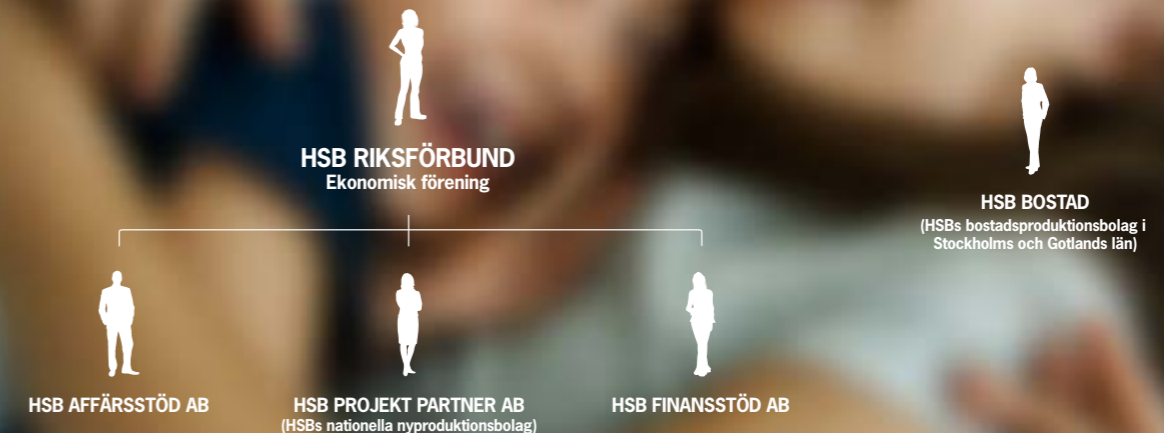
HSB RIKSFÖRBUND
Ekonomisk förening

HSB BOSTAD
(HSBs bostadsproduktionsbolag i Stockholms och Gotlands län)

HSB AFFÄRSSTÖD AB

HSB PROJEKT PARTNER AB
(HSBs nationella nyproduktionsbolag)

HSB FINANSSTÖD AB